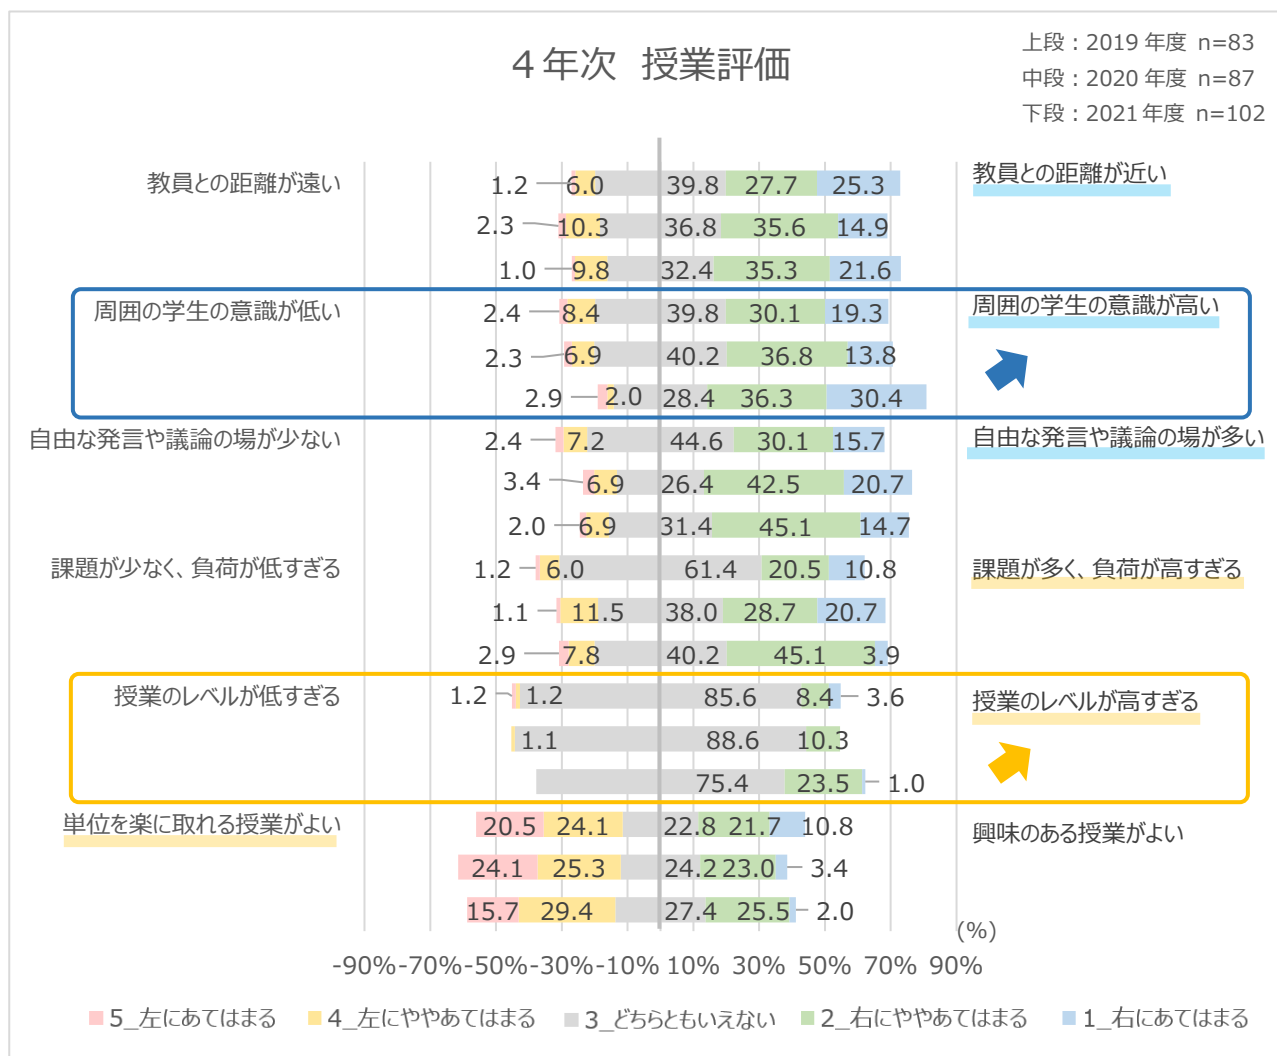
４年次　授業評価

上段：2019 年度　n=83
中段：2020 年度　n=87
下段：2021 年度　n=102

教員との距離が遠い
1.2 6.0 39.8 27.7 25.3
2.3 10.3 36.8 35.6 14.9
1.0 9.8 32.4 35.3 21.6
教員との距離が近い

周囲の学生の意識が低い
2.4 8.4 39.8 30.1 19.3
2.3 6.9 40.2 36.8 13.8
2.9 2.0 28.4 36.3 30.4
周囲の学生の意識が高い

自由な発言や議論の場が少ない
2.4 7.2 44.6 30.1 15.7
3.4 6.9 26.4 42.5 20.7
2.0 6.9 31.4 45.1 14.7
自由な発言や議論の場が多い

課題が少なく、負荷が低すぎる
1.2 6.0 61.4 20.5 10.8
1.1 11.5 38.0 28.7 20.7
2.9 7.8 40.2 45.1 3.9
課題が多く、負荷が高すぎる

授業のレベルが低すぎる
1.2 1.2 85.6 8.4 3.6
1.1 88.6 10.3
75.4 23.5 1.0
授業のレベルが高すぎる

単位を楽に取れる授業がよい
20.5 24.1 22.8 21.7 10.8
24.1 25.3 24.2 23.0 3.4
15.7 29.4 27.4 25.5 2.0
興味のある授業がよい

(%)
-90% -70% -50% -30% -10% 10% 30% 50% 70% 90%

5_左にあてはまる　4_左にややあてはまる　3_どちらともいえない　2_右にややあてはまる　1_右にあてはまる